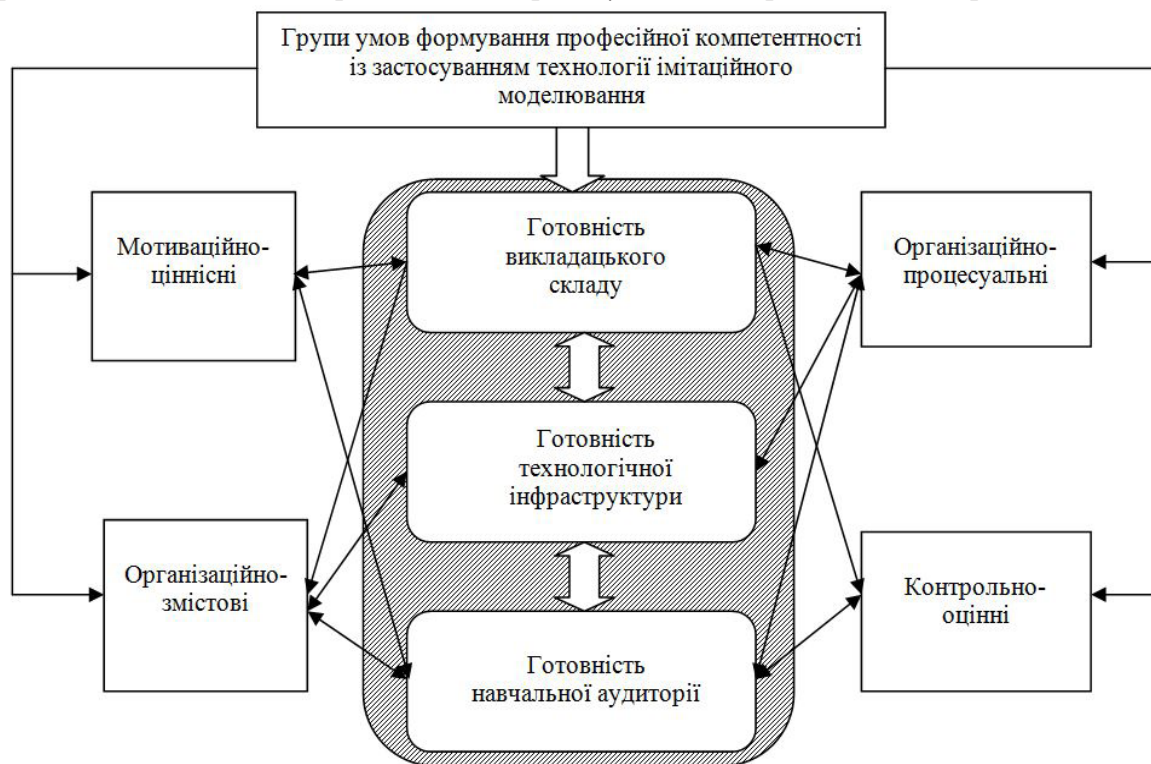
Групи умов формування професійної компетентності із застосуванням технології імітаційного моделювання

Мотиваційно-ціннісні

Готовність викладацького складу

Організаційно-процесуальні

Готовність технологічної інфраструктури

Організаційно-змістові

Контрольно-оцінні

Готовність навчальної аудиторії